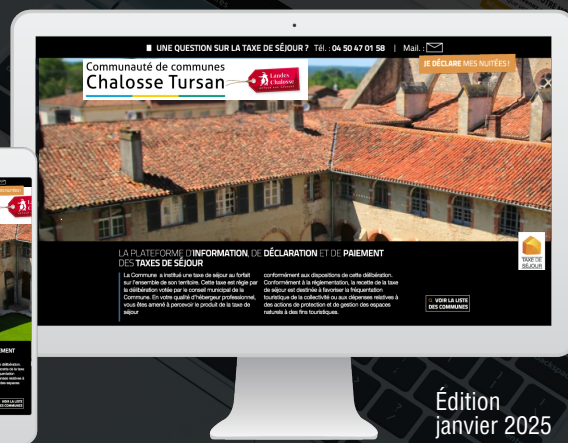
UNE QUESTION SUR LA TAXE DE SÉJOUR ? Tél. : 04 50 47 01 58 | Mail. :

Communauté de communes
Chalosse Tursan

Landes Chalosse

JE DÉCLARE MES NUITÉES !

LA PLATEFORME D'INFORMATION, DE DÉCLARATION ET DE PAIEMENT DES TAXES DE SÉJOUR

La Commune a institué une taxe de séjour au forfait sur l'ensemble de son territoire. Cette taxe est régie par la délibération votée par le conseil municipal de la Commune. En votre qualité d'hébergeur professionnel, vous êtes amené à percevoir le produit de la taxe de séjour

conformément aux dispositions de cette délibération. Conformément à la réglementation, la recette de la taxe de séjour est destinée à favoriser la fréquentation touristique de la collectivité ou aux dépenses relatives à des actions de protection et de gestion des espaces naturels à des fins touristiques.

VOIR LA LISTE DES COMMUNES

TAXE DE SÉJOUR

Édition
janvier 2025